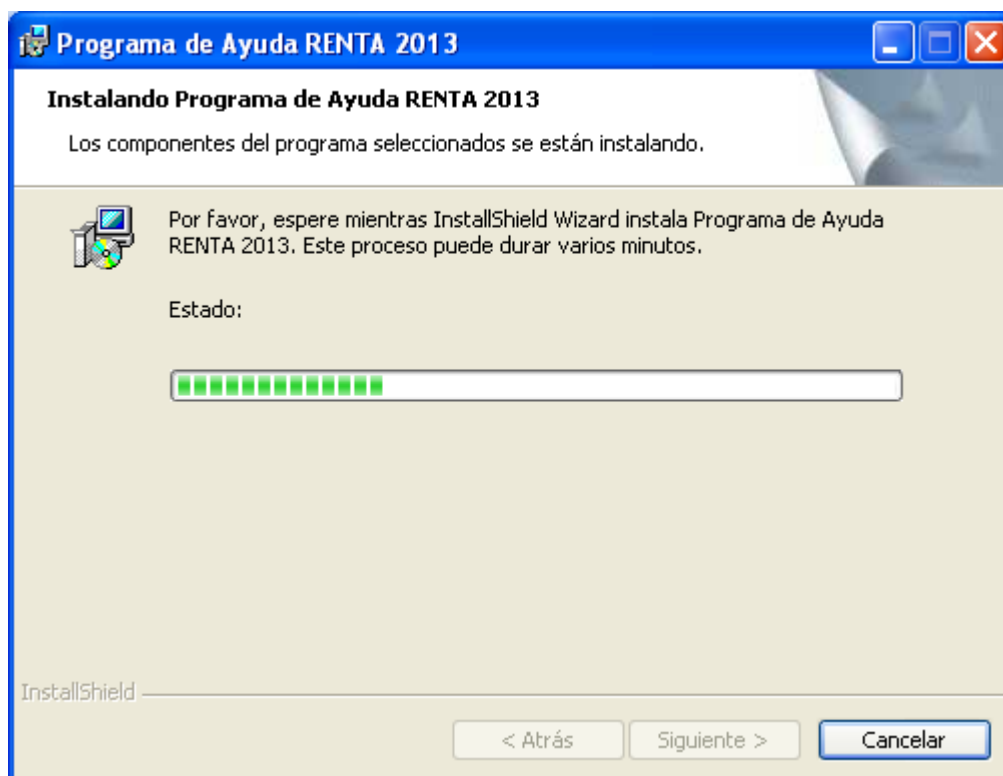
Programa de Ayuda RENTA 2013

Instalando Programa de Ayuda RENTA 2013

Los componentes del programa seleccionados se están instalando.

Por favor, espere mientras InstallShield Wizard instala Programa de Ayuda RENTA 2013. Este proceso puede durar varios minutos.

Estado:

InstallShield

< Atrás | Siguiente > | Cancelar